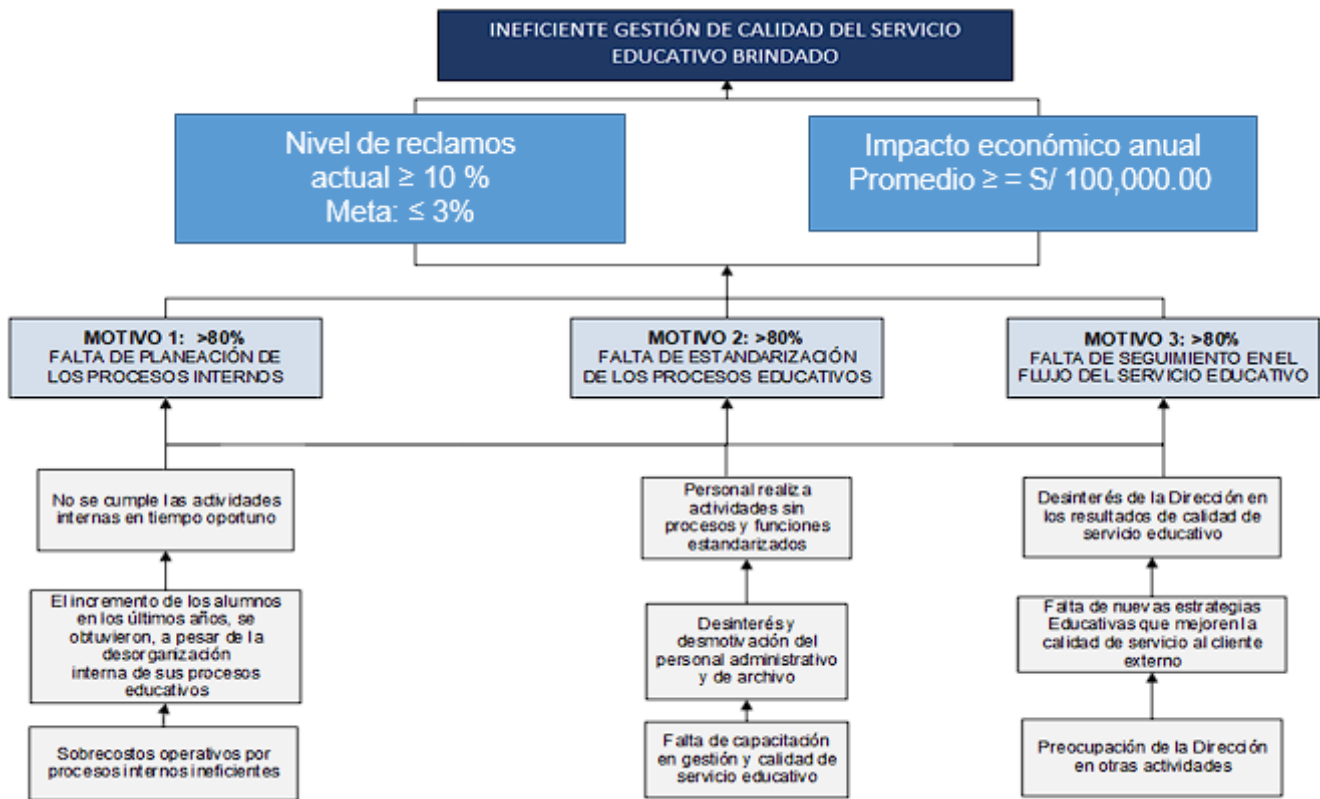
INEFICIENTE GESTIÓN DE CALIDAD DEL SERVICIO EDUCATIVO BRINDADO

Nivel de reclamos actual ≥ 10 % Meta: ≤ 3%

Impacto económico anual Promedio ≥ = S/ 100,000.00

MOTIVO 1: >80% FALTA DE PLANEACIÓN DE LOS PROCESOS INTERNOS

MOTIVO 2: >80% FALTA DE ESTANDARIZACIÓN DE LOS PROCESOS EDUCATIVOS

MOTIVO 3: >80% FALTA DE SEGUIMIENTO EN EL FLUJO DEL SERVICIO EDUCATIVO

No se cumple las actividades internas en tiempo oportuno

El incremento de los alumnos en los últimos años, se obtuvieron, a pesar de la desorganización interna de sus procesos educativos

Sobrecostos operativos por procesos internos ineficientes

Personal realiza actividades sin procesos y funciones estandarizados

Desinterés y desmotivación del personal administrativo y de archivo

Falta de capacitación en gestión y calidad de servicio educativo

Desinterés de la Dirección en los resultados de calidad de servicio educativo

Falta de nuevas estrategias Educativas que mejoren la calidad de servicio al cliente externo

Preocupación de la Dirección en otras actividades